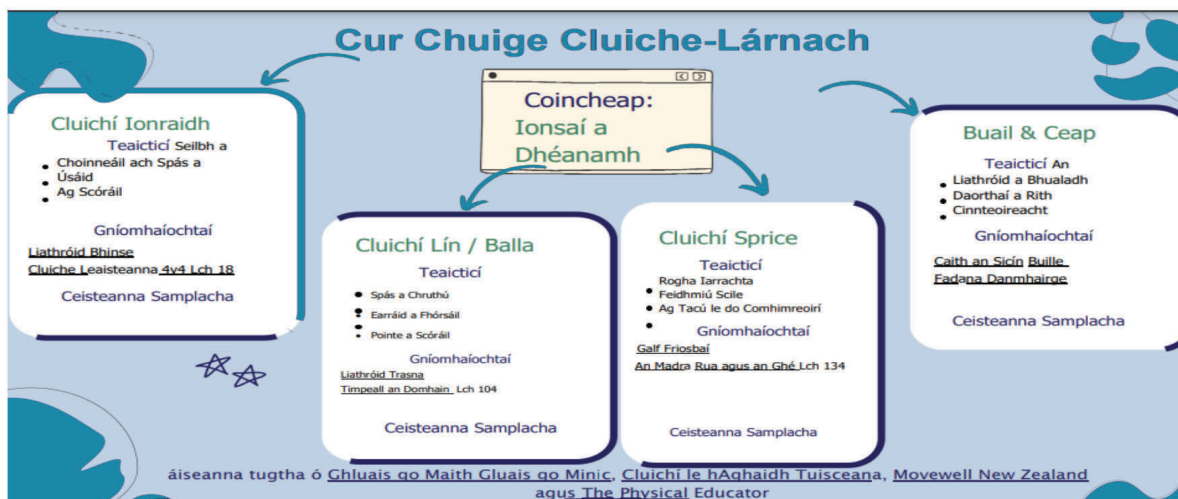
Cur Chuige Cluiche-Lárnach

Coincheap:
Ionsaí a Dhéanamh

Cluichí Ionraidh

Teaicticí Seilbh a Choinneáil ach Spás a Úsáid
Ag Scóráil

Gníomhaíochtaí

Liathróid Bhinse
Cluiche Leaisteanna 4v4 Lch 18

Ceisteanna Samplacha

Cluichí Lín / Balla

Teaicticí

- Spás a Chruthú
- Earráid a Fhórsáil
- Pointe a Scóráil

Gníomhaíochtaí

Liathróid Trasna
Timpeall an Domhain Lch 104

Ceisteanna Samplacha

Cluichí Sprice

Teaicticí

- Rogha Iarrachta
- Feidhmiú Scile
- Ag Tacú le do Comhimreoirí

Gníomhaíochtaí

Galf Friosbaí
An Madra Rua agus an Ghé Lch 134

Ceisteanna Samplacha

Buail & Ceap

Teaicticí An Liathróid a Bhualadh
- Daorthaí a Rith
- Cinnteoireacht

Gníomhaíochtaí

Caith an Sicín Buille Fadana Danmhairge

Ceisteanna Samplacha

áiseanna tugtha ó Ghluais go Maith Gluais go Minic, Cluichí le hAghaidh Tuisceana, Movewell New Zealand agus The Physical Educator